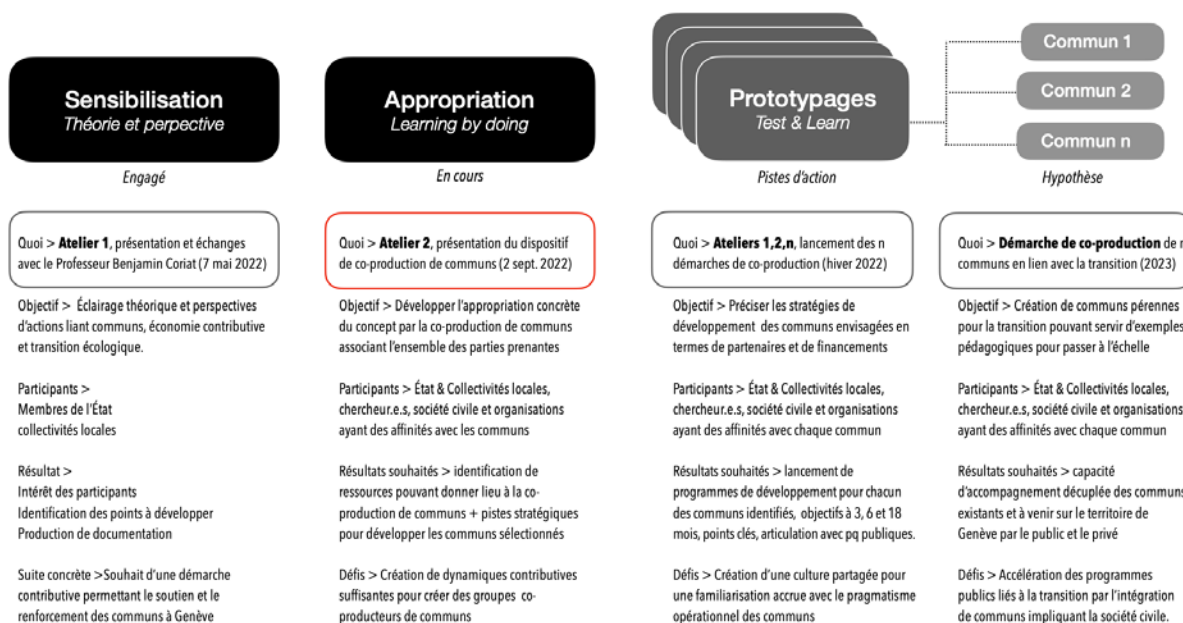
Sensibilisation
Théorie et perpective

Engagé

Quoi > **Atelier 1**, présentation et échanges avec le Professeur Benjamin Coriat (7 mai 2022)

Objectif > Éclairage théorique et perspectives d'actions liant communs, économie contributive et transition écologique.

Participants >
Membres de l'État
collectivités locales

Résultat >
Intérêt des participants
Identification des points à développer
Production de documentation

Suite concrète >Souhait d'une démarche contributive permettant le soutien et le renforcement des communs à Genève

Appropriation
Learning by doing

En cours

Quoi > **Atelier 2**, présentation du dispositif de co-production de communs (2 sept. 2022)

Objectif > Développer l'appropriation concrète du concept par la co-production de communs associant l'ensemble des parties prenantes

Participants > État & Collectivités locales, chercheur.e.s, société civile et organisations ayant des affinités avec les communs

Résultats souhaités > identification de ressources pouvant donner lieu à la co-production de communs + pistes stratégiques pour développer les communs sélectionnés

Défis > Création de dynamiques contributives suffisantes pour créer des groupes co-producteurs de communs

Prototypages
Test & Learn

Pistes d'action

Quoi > **Ateliers 1,2,n**, lancement des n démarches de co-production (hiver 2022)

Objectif > Préciser les stratégies de développement des communs envisagées en termes de partenaires et de financements

Participants > État & Collectivités locales, chercheur.e.s, société civile et organisations ayant des affinités avec chaque commun

Résultats souhaités > lancement de programmes de développement pour chacun des communs identifiés, objectifs à 3, 6 et 18 mois, points clés, articulation avec pq publiques.

Défis > Création d'une culture partagée pour une familiarisation accrue avec le pragmatisme opérationnel des communs

Commun 1
Commun 2
Commun n

Hypothèse

Quoi > **Démarche de co-production** de n communs en lien avec la transition (2023)

Objectif > Création de communs pérennes pour la transition pouvant servir d'exemples pédagogiques pour passer à l'échelle

Participants > État & Collectivités locales, chercheur.e.s, société civile et organisations ayant des affinités avec chaque commun

Résultats souhaités > capacité d'accompagnement décuplée des communs existants et à venir sur le territoire de Genève par le public et le privé

Défis > Accélération des programmes publics liés à la transition par l'intégration de communs impliquant la société civile.